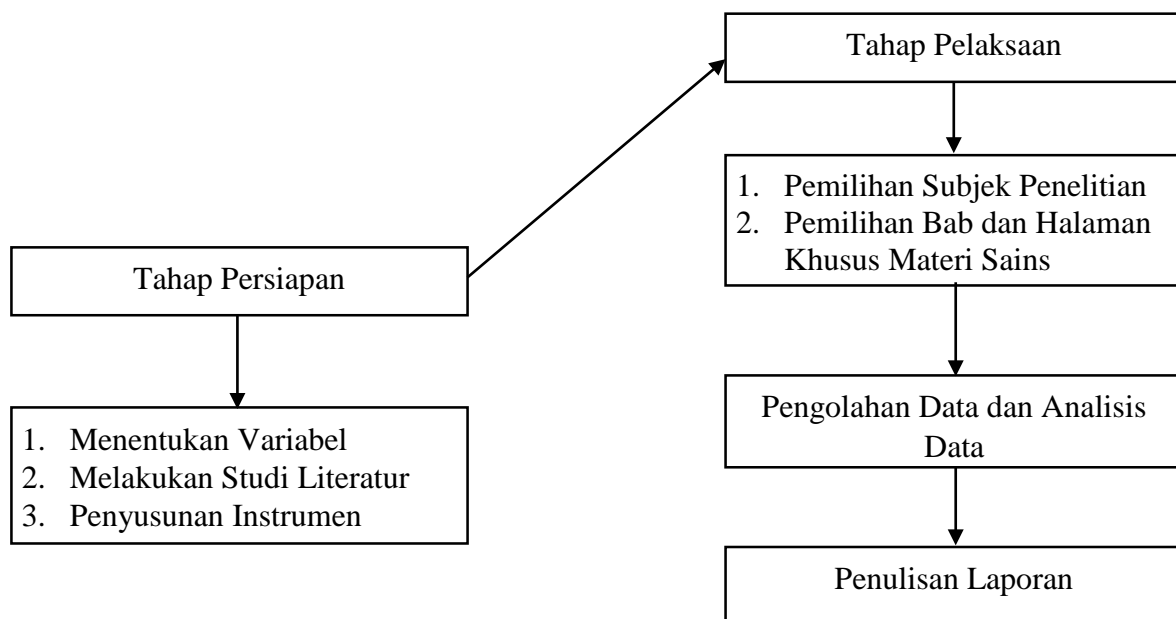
Tahap Persiapan

1. Menentukan Variabel
2. Melakukan Studi Literatur
3. Penyusunan Instrumen

Tahap Pelaksaan

1. Pemilihan Subjek Penelitian
2. Pemilihan Bab dan Halaman Khusus Materi Sains

Pengolahan Data dan Analisis Data

Penulisan Laporan